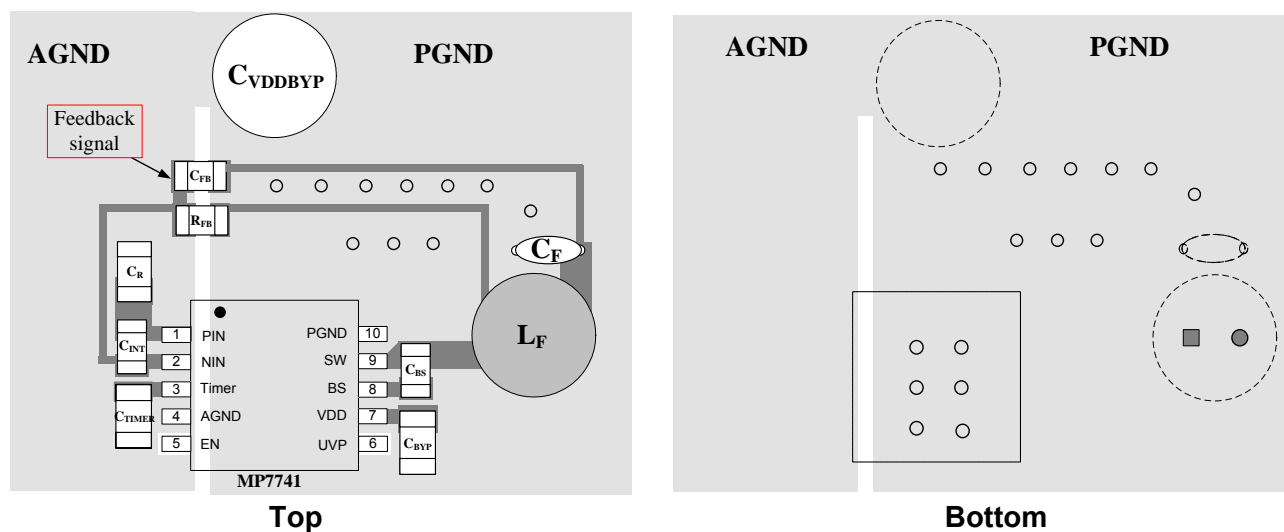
AGND

$C_{VDDBYP}$

PGND

Feedback signal

$C_{FB}$

$R_{FB}$

$C_R$

$C_F$

$L_F$

$C_{INT}$

$C_{TIMER}$

1 PIN
2 NIN
3 Timer
4 AGND
5 EN

PGND 10
SW 9
BS 8
VDD 7
UVP 6

$C_{BS}$

$C_{BYP}$

MP7741

Top

AGND

PGND

Bottom